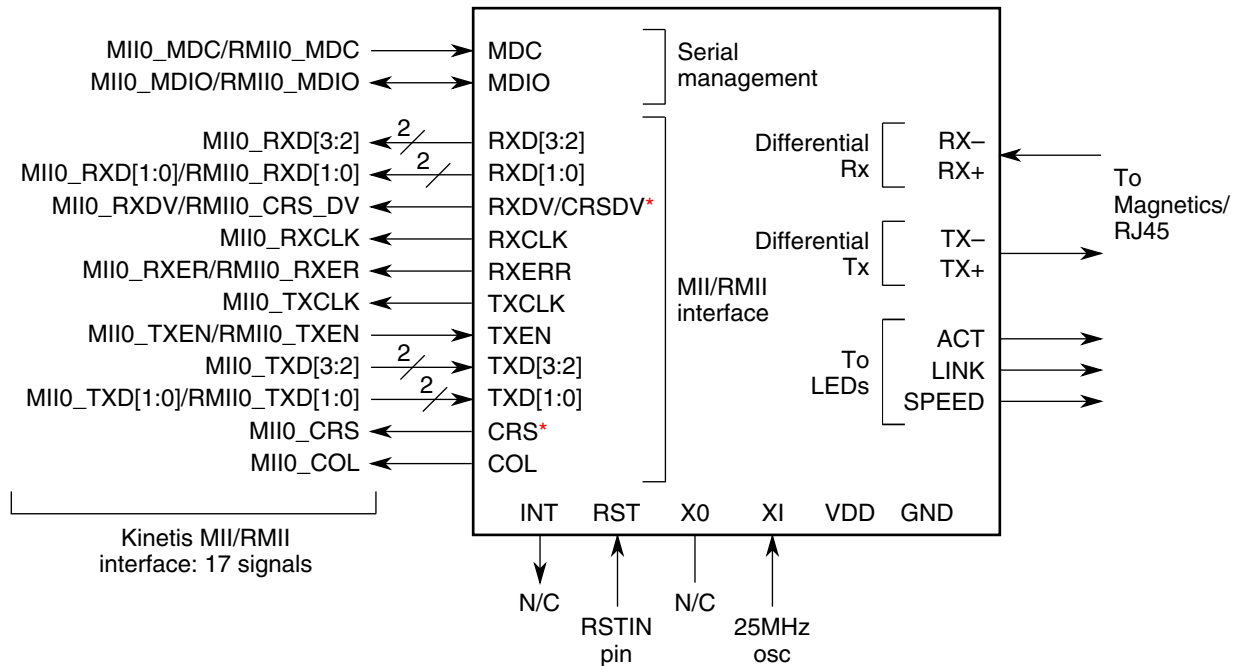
MII0_MDC/RMII0_MDC
MII0_MDIO/RMII0_MDIO
MII0_RXD[3:2]
MII0_RXD[1:0]/RMII0_RXD[1:0]
MII0_RXDV/RMII0_CRS_DV
MII0_RXCLK
MII0_RXER/RMII0_RXER
MII0_TXCLK
MII0_TXEN/RMII0_TXEN
MII0_TXD[3:2]
MII0_TXD[1:0]/RMII0_TXD[1:0]
MII0_CRS
MII0_COL

Kinetis MII/RMII interface: 17 signals

2
2
2
2

MDC
MDIO
Serial management

RXD[3:2]
RXD[1:0]
RXDV/CRSDV*
RXCLK
RXERR
TXCLK
TXEN
TXD[3:2]
TXD[1:0]
CRS*
COL

MII/RMII interface

Differential Rx
RX–
RX+

Differential Tx
TX–
TX+

To LEDs
ACT
LINK
SPEED

To Magnetics/ RJ45

INT RST X0 XI VDD GND

N/C
RSTIN pin
N/C
25MHz osc